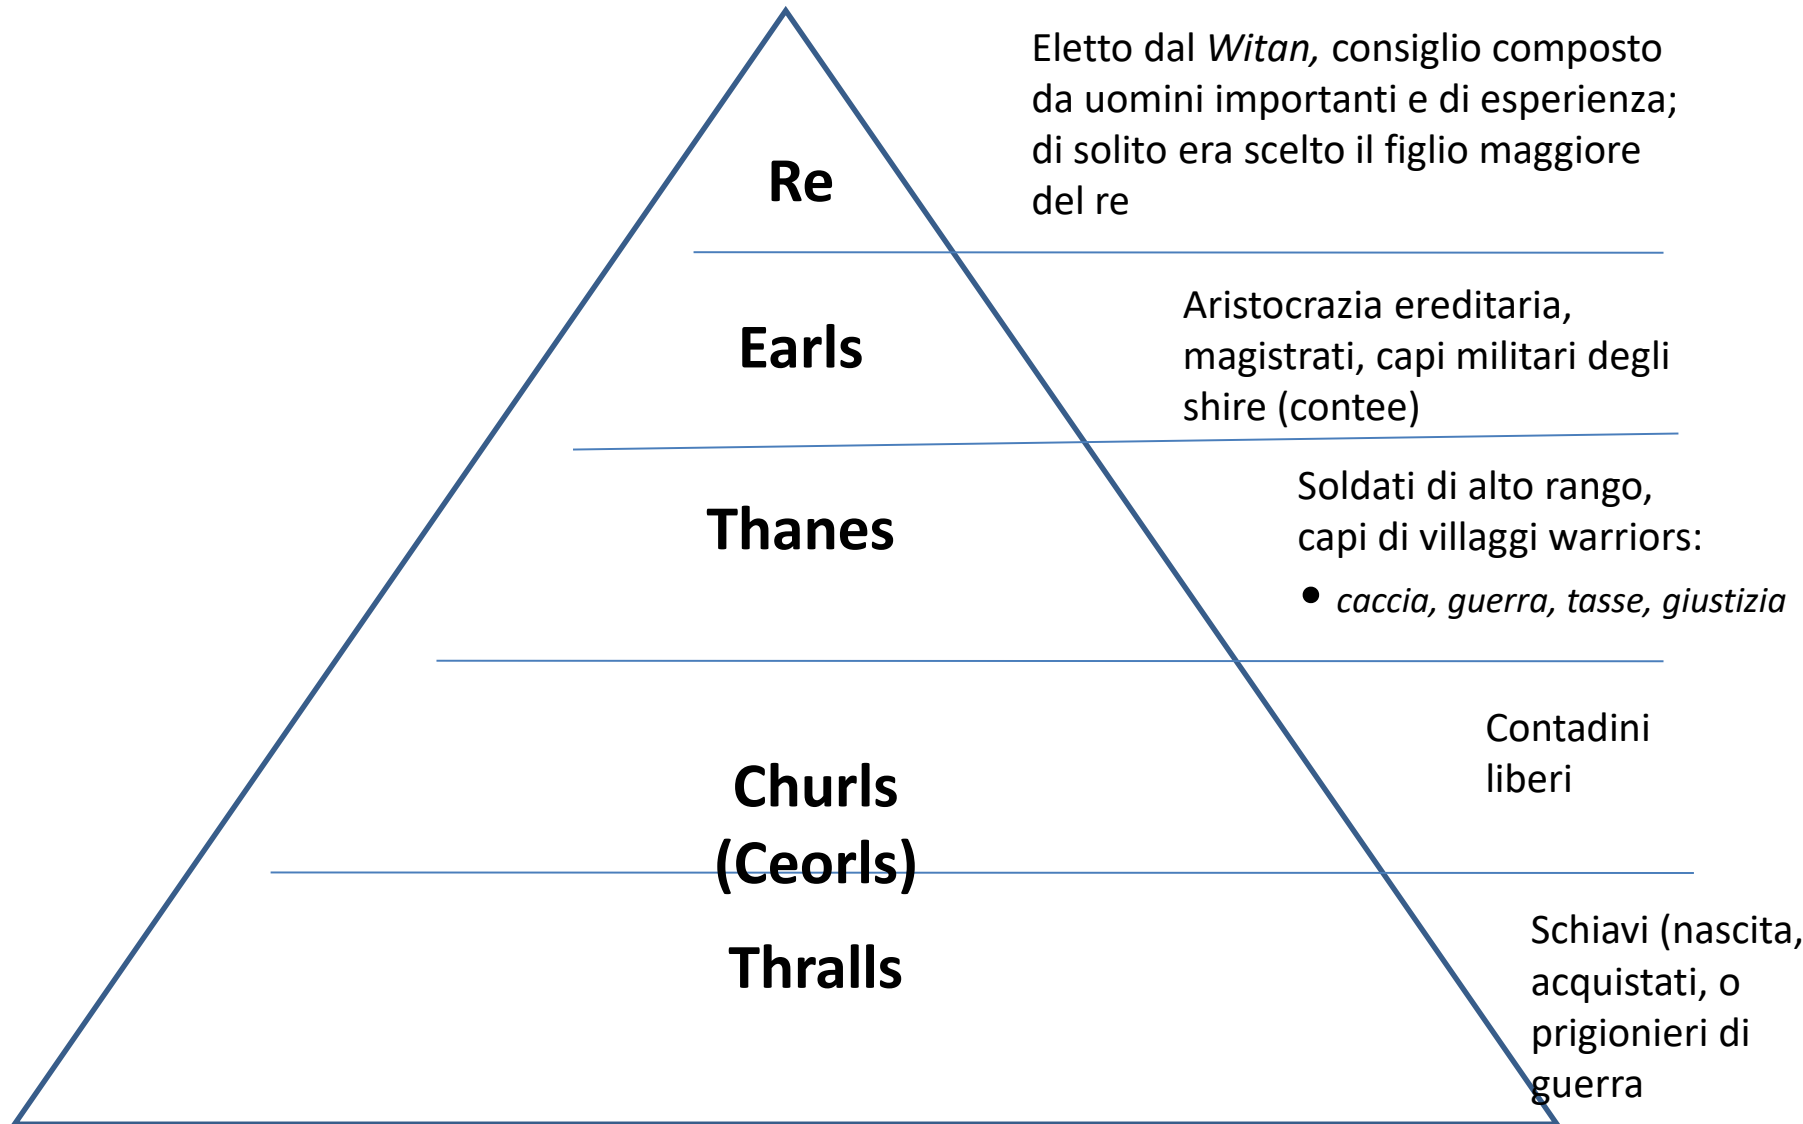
Re

Eletto dal *Witan,* consiglio composto da uomini importanti e di esperienza; di solito era scelto il figlio maggiore del re

Earls

Aristocrazia ereditaria, magistrati, capi militari degli shire (contee)

Thanes

Soldati di alto rango, capi di villaggi warriors:

- *caccia, guerra, tasse, giustizia*

Churls (Ceorls)

Contadini liberi

Thralls

Schiavi (nascita, acquistati, o prigionieri di guerra